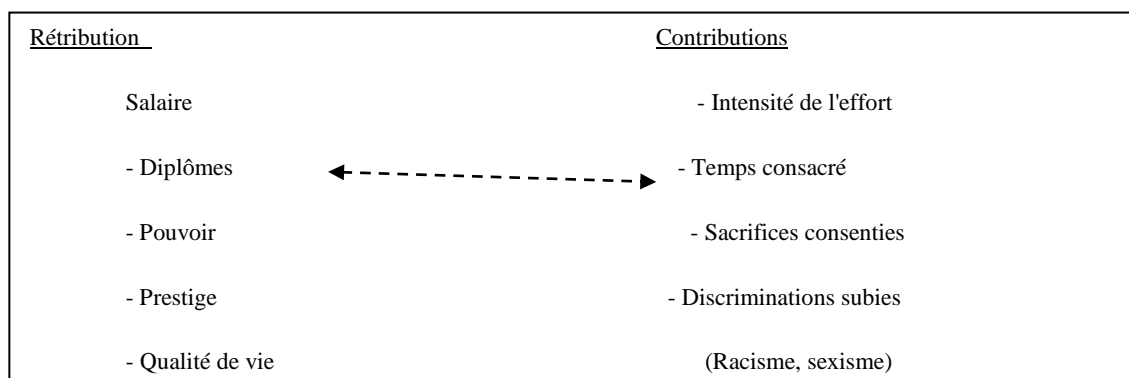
Rétribution

Salaire

- Diplômes

- Pouvoir

- Prestige

- Qualité de vie

Contributions

- Intensité de l'effort

- Temps consacré

- Sacrifices consenties

- Discriminations subies

(Racisme, sexisme)